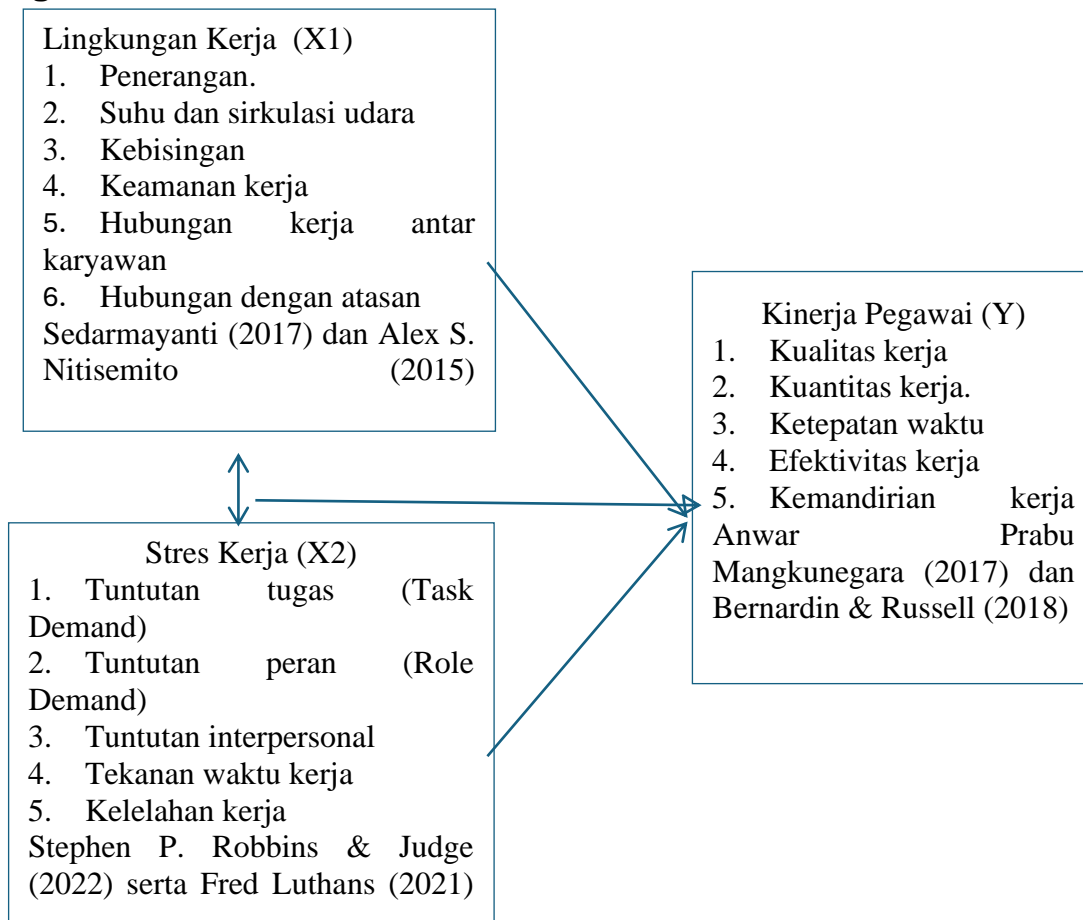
Lingkungan Kerja (X1)
1. Penerangan.
2. Suhu dan sirkulasi udara
3. Kebisingan
4. Keamanan kerja
5. Hubungan kerja antar karyawan
6. Hubungan dengan atasan
Sedarmayanti (2017) dan Alex S. Nitisemito (2015)

Stres Kerja (X2)
1. Tuntutan tugas (Task Demand)
2. Tuntutan peran (Role Demand)
3. Tuntutan interpersonal
4. Tekanan waktu kerja
5. Kelelahan kerja
Stephen P. Robbins & Judge (2022) serta Fred Luthans (2021)

Kinerja Pegawai (Y)
1. Kualitas kerja
2. Kuantitas kerja.
3. Ketepatan waktu
4. Efektivitas kerja
5. Kemandirian kerja
Anwar Prabu Mangkunegara (2017) dan Bernardin & Russell (2018)